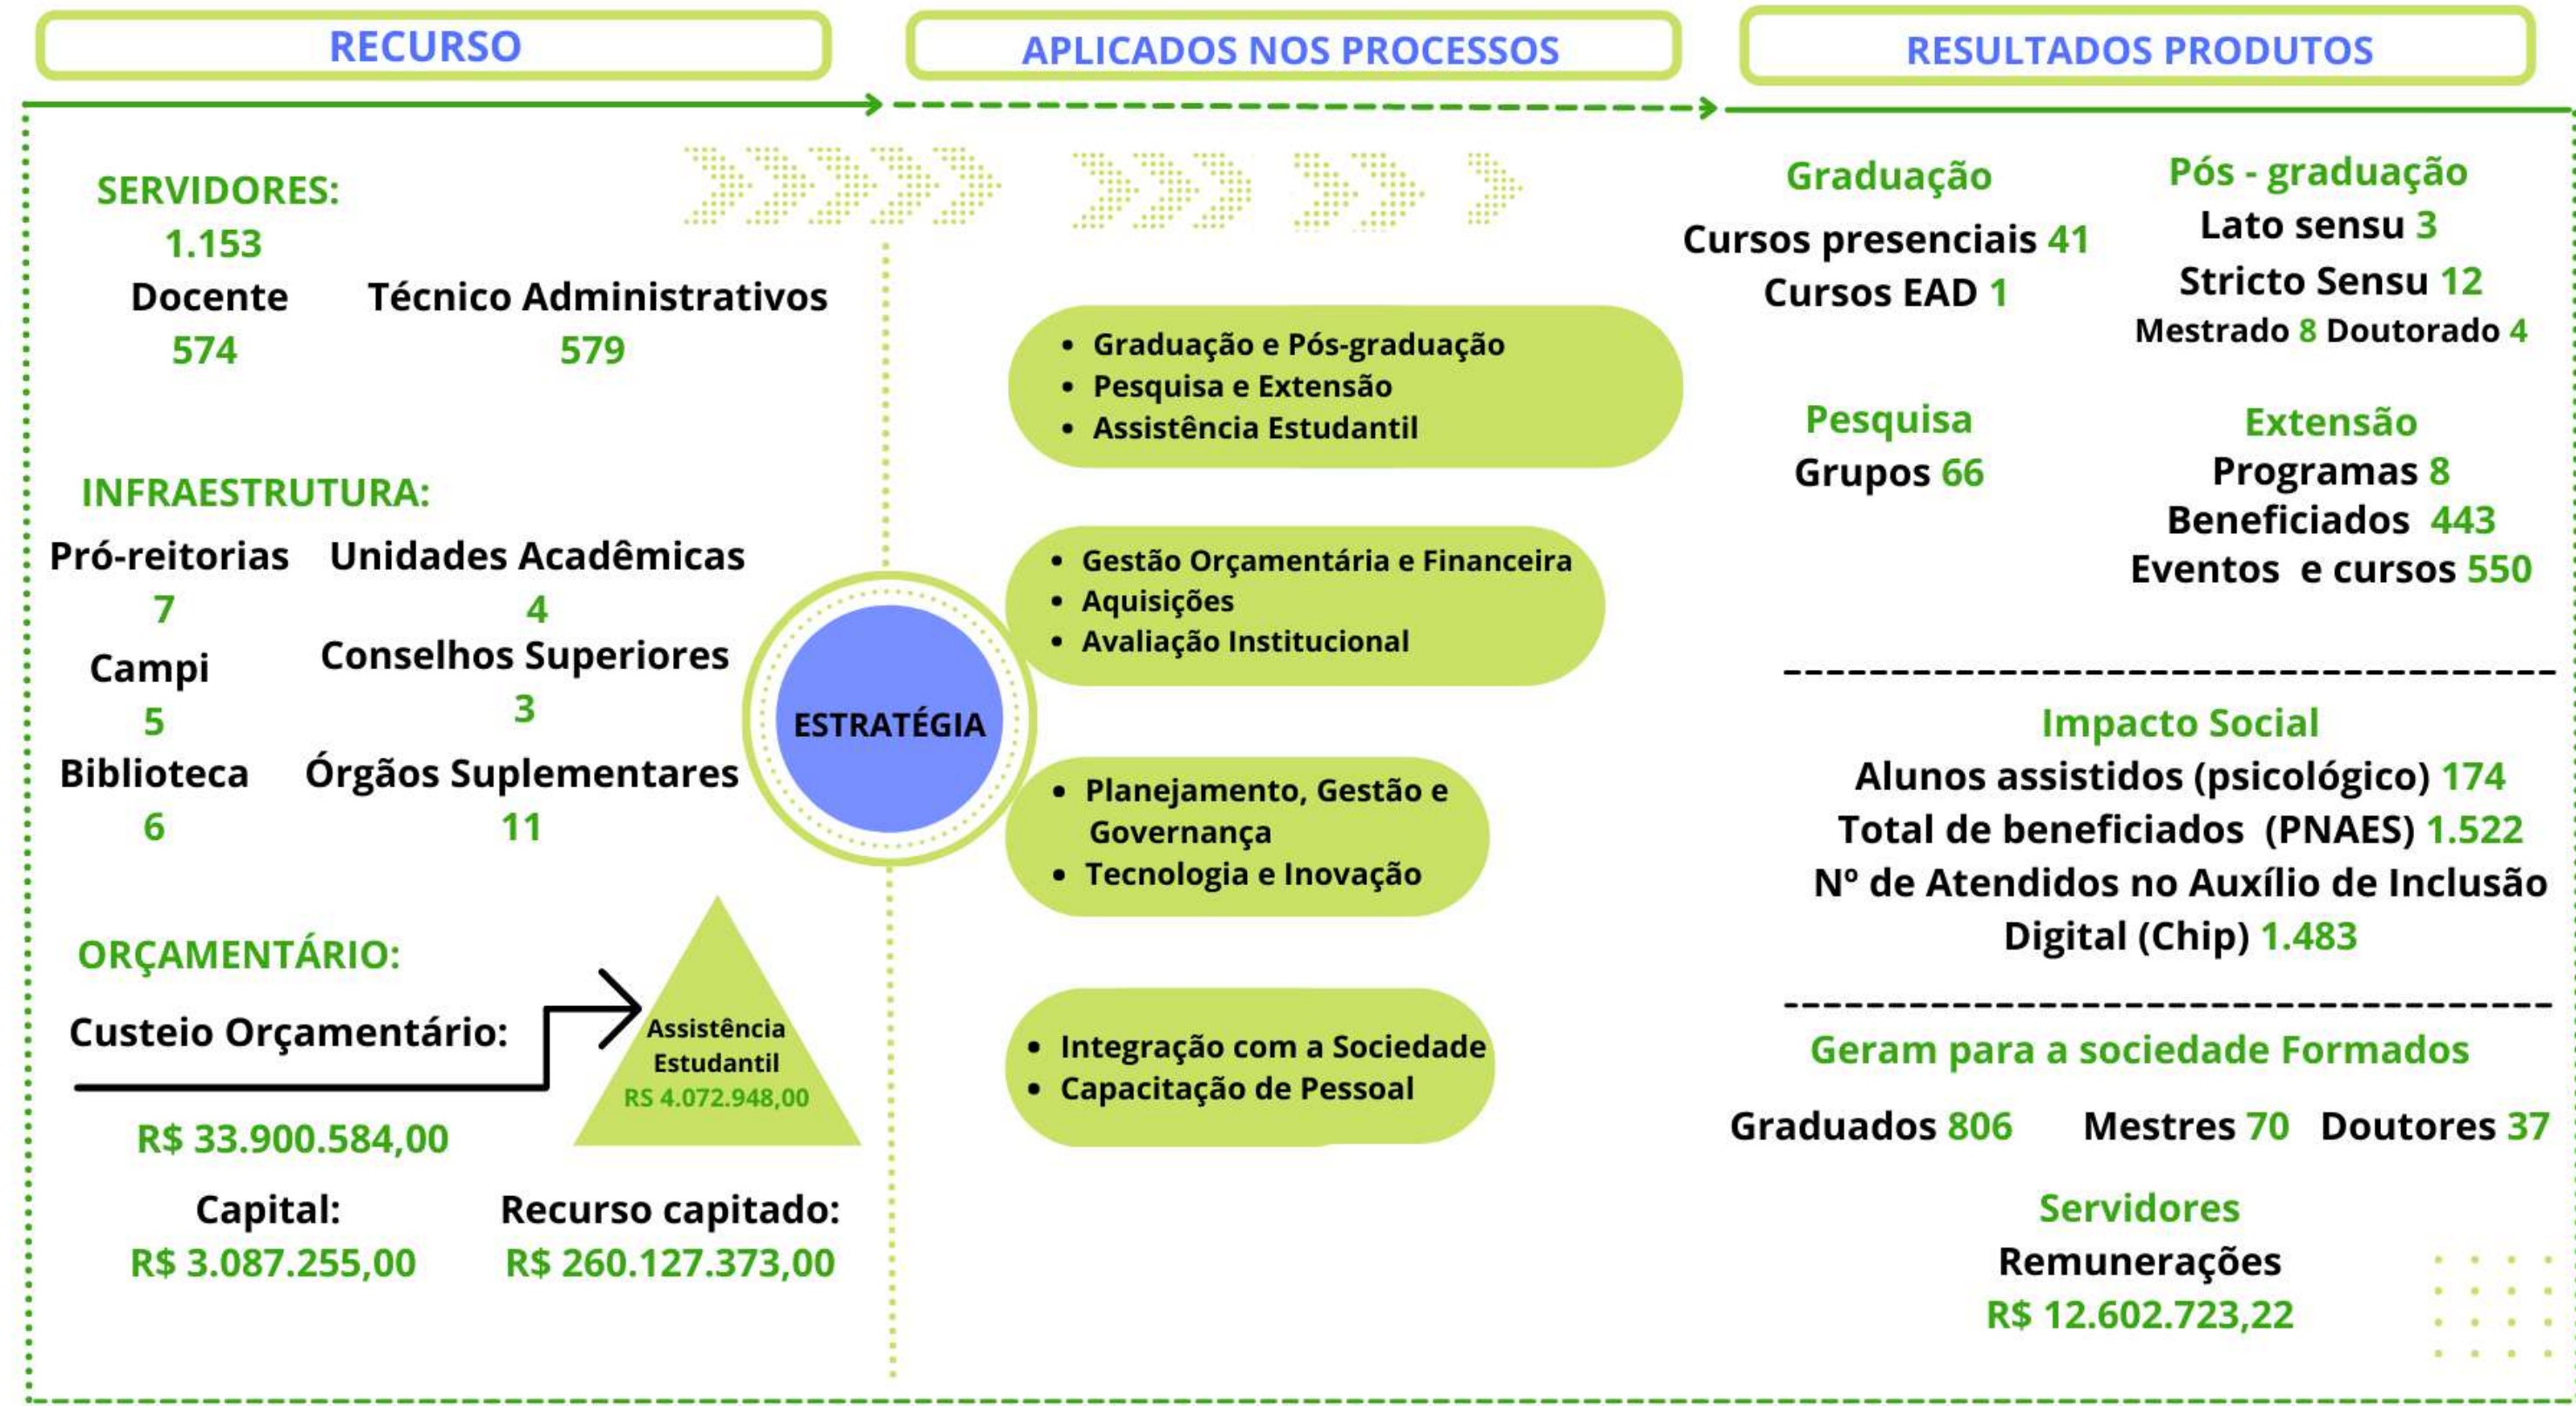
RECURSO

APLICADOS NOS PROCESSOS

RESULTADOS PRODUTOS

SERVIDORES:
1.153
Docente
574
Técnico Administrativos
579

INFRAESTRUTURA:
Pró-reitorias
7
Unidades Acadêmicas
4
Campi
5
Conselhos Superiores
3
Biblioteca
6
Órgãos Suplementares
11

ORÇAMENTÁRIO:
Custeio Orçamentário:
R$ 33.900.584,00

Assistência Estudantil
RS 4.072.948,00

Capital:
R$ 3.087.255,00

Recurso capitado:
R$ 260.127.373,00

ESTRATÉGIA

- Graduação e Pós-graduação
- Pesquisa e Extensão
- Assistência Estudantil

- Gestão Orçamentária e Financeira
- Aquisições
- Avaliação Institucional

- Planejamento, Gestão e Governança
- Tecnologia e Inovação

- Integração com a Sociedade
- Capacitação de Pessoal

Graduação
Cursos presenciais 41
Cursos EAD 1

Pós - graduação
Lato sensu 3
Stricto Sensu 12
Mestrado 8 Doutorado 4

Pesquisa
Grupos 66

Extensão
Programas 8
Beneficiados 443
Eventos e cursos 550

Impacto Social
Alunos assistidos (psicológico) 174
Total de beneficiados (PNAES) 1.522
Nº de Atendidos no Auxílio de Inclusão Digital (Chip) 1.483

Geram para a sociedade Formados
Graduados 806 Mestres 70 Doutores 37

Servidores
Remunerações
R$ 12.602.723,22